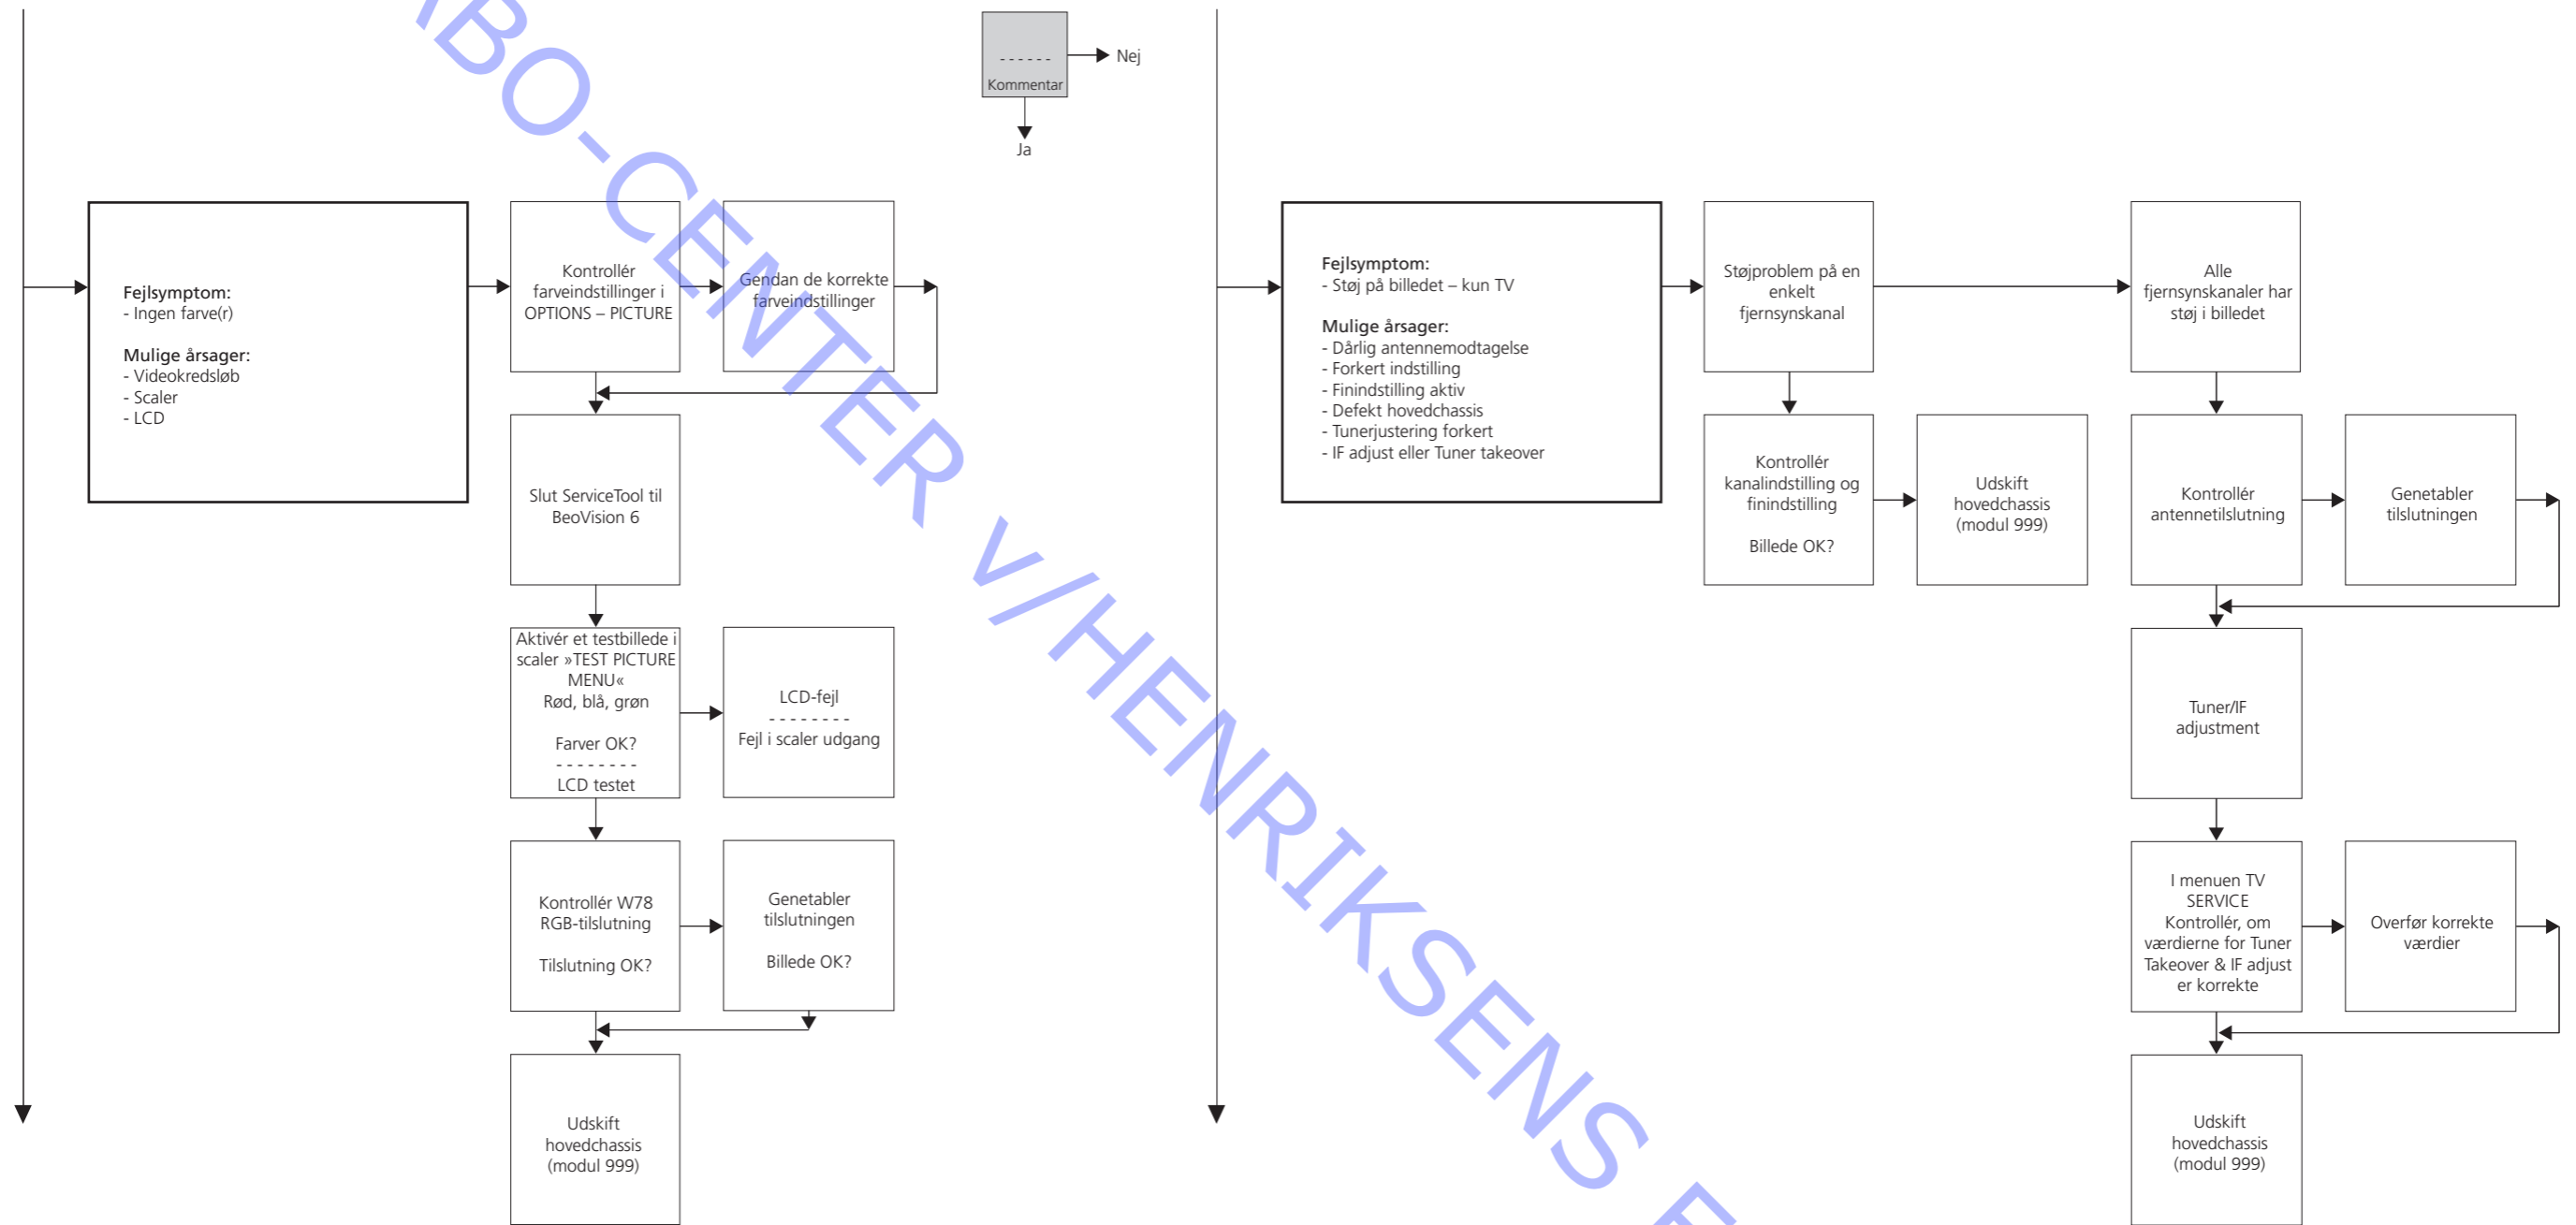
BO-CENTER V/HENRIKSENS

Kommentar

Nej

Ja

Fejlsymptom:
- Ingen farve(r)

Mulige årsager:
- Videokredsløb
- Scaler
- LCD

Kontrollér farveindstillinger i OPTIONS – PICTURE

Gendan de korrekte farveindstillinger

Slut ServiceTool til BeoVision 6

Aktivér et testbillede i scaler »TEST PICTURE MENU«
Rød, blå, grøn

Farver OK?
- - - - - - - -
LCD testet

LCD-fejl
- - - - - - - -
Fejl i scaler udgang

Kontrollér W78 RGB-tilslutning

Tilslutning OK?

Genetabler tilslutningen

Billede OK?

Udskift hovedchassis (modul 999)

Fejlsymptom:
- Støj på billedet – kun TV

Mulige årsager:
- Dårlig antennemodtagelse
- Forkert indstilling
- Finindstilling aktiv
- Defekt hovedchassis
- Tunerjustering forkert
- IF adjust eller Tuner takeover

Støjproblem på en enkelt fjernsynskanal

Alle fjernsynskanaler har støj i billedet

Kontrollér kanalindstilling og finindstilling

Billede OK?

Udskift hovedchassis (modul 999)

Kontrollér antennetilslutning

Genetabler tilslutningen

Tuner/IF adjustment

I menuen TV SERVICE Kontrollér, om værdierne for Tuner Takeover & IF adjust er korrekte

Overfør korrekte værdier

Udskift hovedchassis (modul 999)